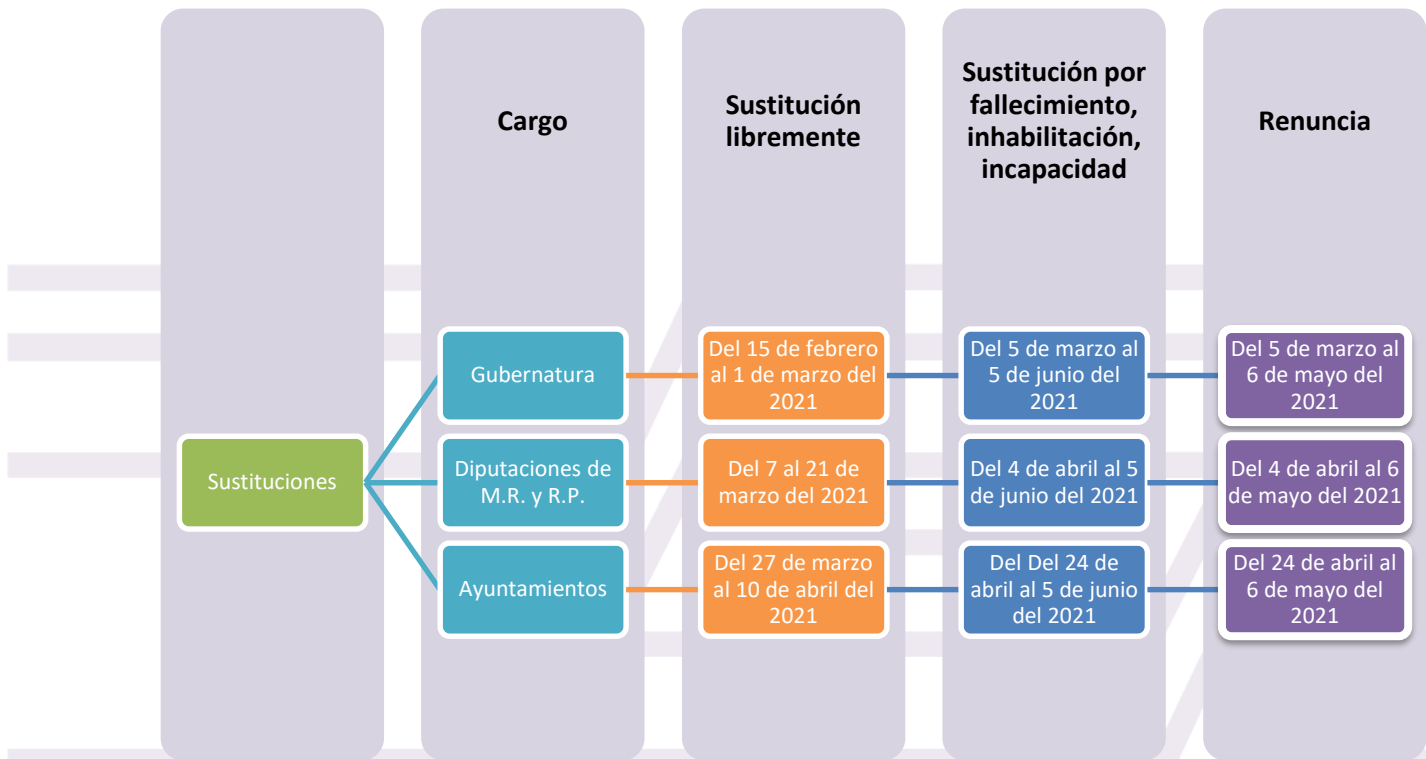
Cargo

Sustitución libremente

Sustitución por fallecimiento, inhabilitación, incapacidad

Renuncia

Sustituciones

Gubernatura

Del 15 de febrero al 1 de marzo del 2021

Del 5 de marzo al 5 de junio del 2021

Del 5 de marzo al 6 de mayo del 2021

Diputaciones de M.R. y R.P.

Del 7 al 21 de marzo del 2021

Del 4 de abril al 5 de junio del 2021

Del 4 de abril al 6 de mayo del 2021

Ayuntamientos

Del 27 de marzo al 10 de abril del 2021

Del Del 24 de abril al 5 de junio del 2021

Del 24 de abril al 6 de mayo del 2021